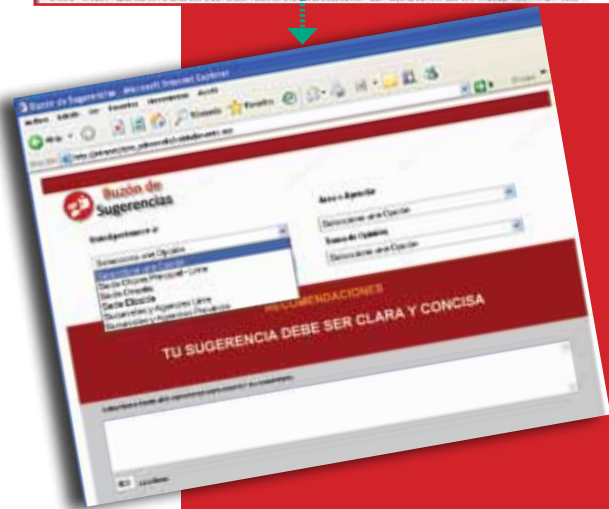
Buzón de Sugerencias - Microsoft Internet Explorer

Buzón de Sugerencias

Seleccione una Opción

Seleccione una Opción

Seleccione una Opción

Seleccione una Opción

RECOMENDACIONES

TU SUGERENCIA DEBE SER CLARA Y CONCISA